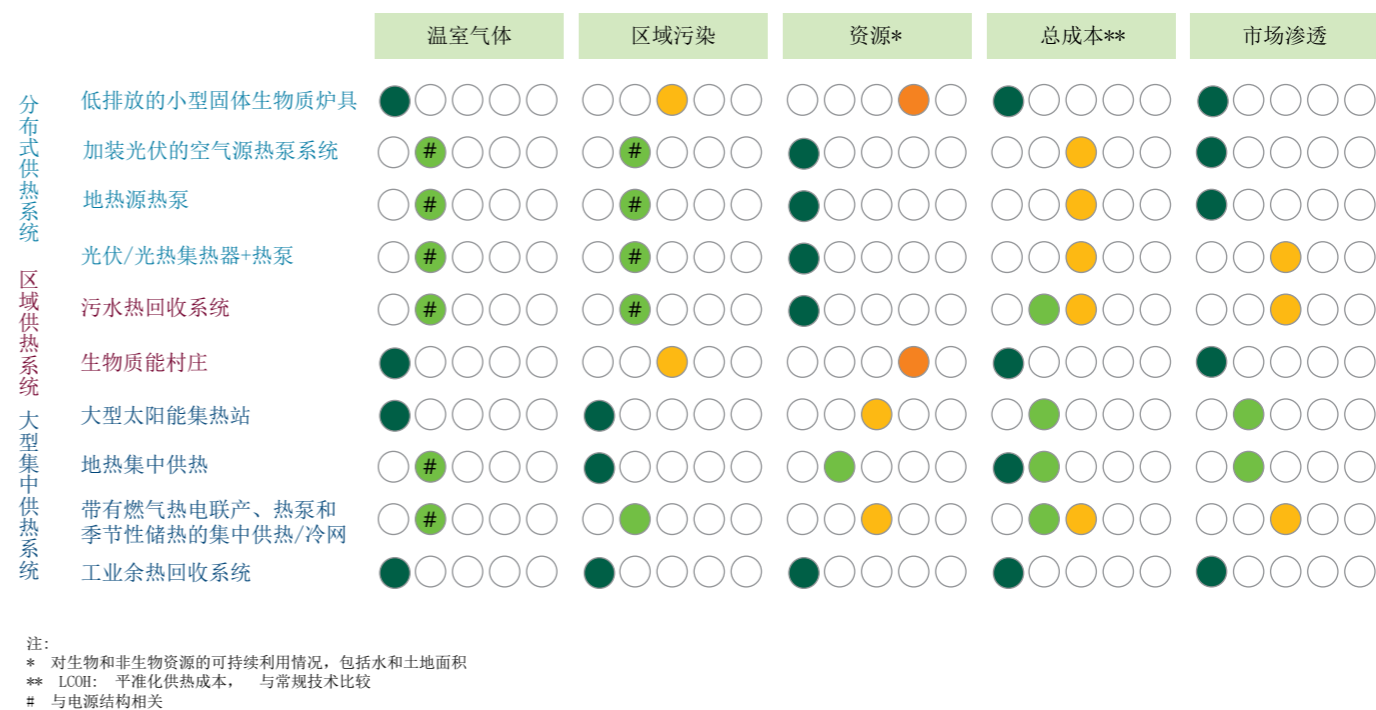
温室气体 区域污染 资源* 总成本** 市场渗透

分布式供热系统
低排放的小型固体生物质炉具
加装光伏的空气源热泵系统 # #
地热源热泵 # #
光伏/光热集热器+热泵 # #

区域供热系统
污水热回收系统 # #
生物质能村庄

大型集中供热系统
大型太阳能集热站
地热集中供热 #
带有燃气热电联产、热泵和季节性储热的集中供热/冷网 #
工业余热回收系统

注:
* 对生物和非生物资源的可持续利用情况，包括水和土地面积
** LCOH: 平准化供热成本， 与常规技术比较
# 与电源结构相关